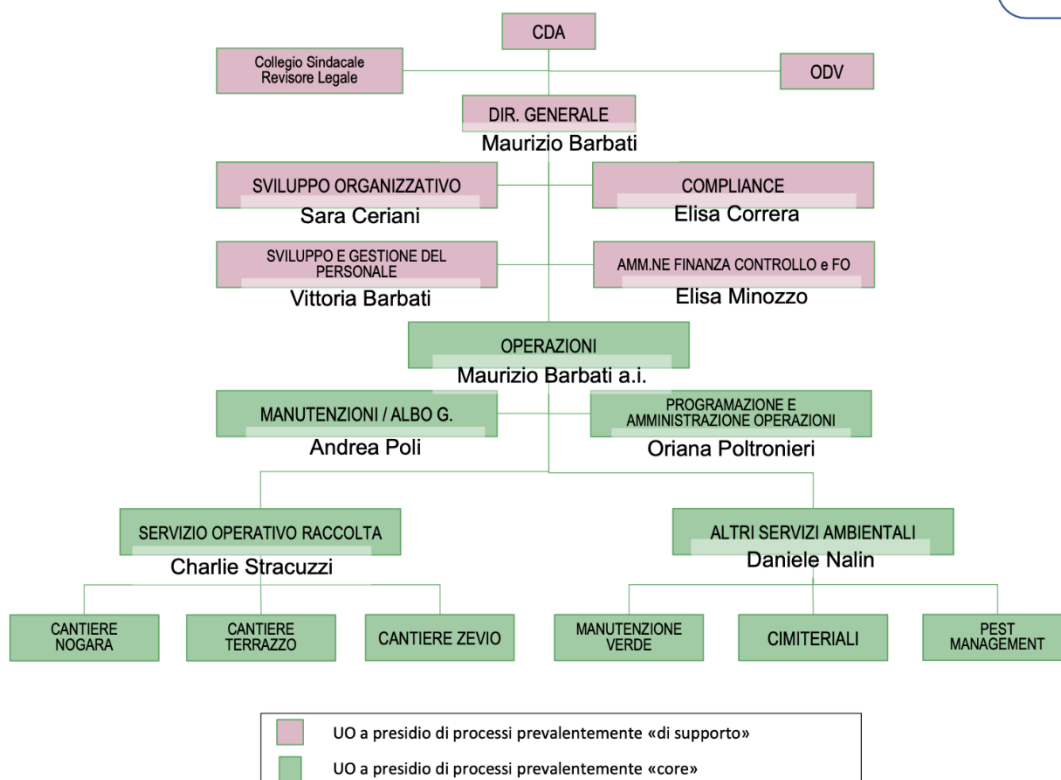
CDA

Collegio Sindacale
Revisore Legale

ODV

DIR. GENERALE
Maurizio Barbati

SVILUPPO ORGANIZZATIVO
Sara Ceriani

COMPLIANCE
Elisa Correra

SVILUPPO E GESTIONE DEL PERSONALE
Vittoria Barbati

AMM.NE FINANZA CONTROLLO e FO
Elisa Minozzo

OPERAZIONI
Maurizio Barbati a.i.

MANUTENZIONI / ALBO G.
Andrea Poli

PROGRAMAZIONE E AMMINISTRAZIONE OPERAZIONI
Oriana Poltronieri

SERVIZIO OPERATIVO RACCOLTA
Charlie Stracuzzi

ALTRI SERVIZI AMBIENTALI
Daniele Nalin

CANTIERE NOGARA

CANTIERE TERRAZZO

CANTIERE ZEVIO

MANUTENZIONE VERDE

CIMITERIALI

PEST MANAGEMENT

UO a presidio di processi prevalentemente «di supporto»

UO a presidio di processi prevalentemente «core»